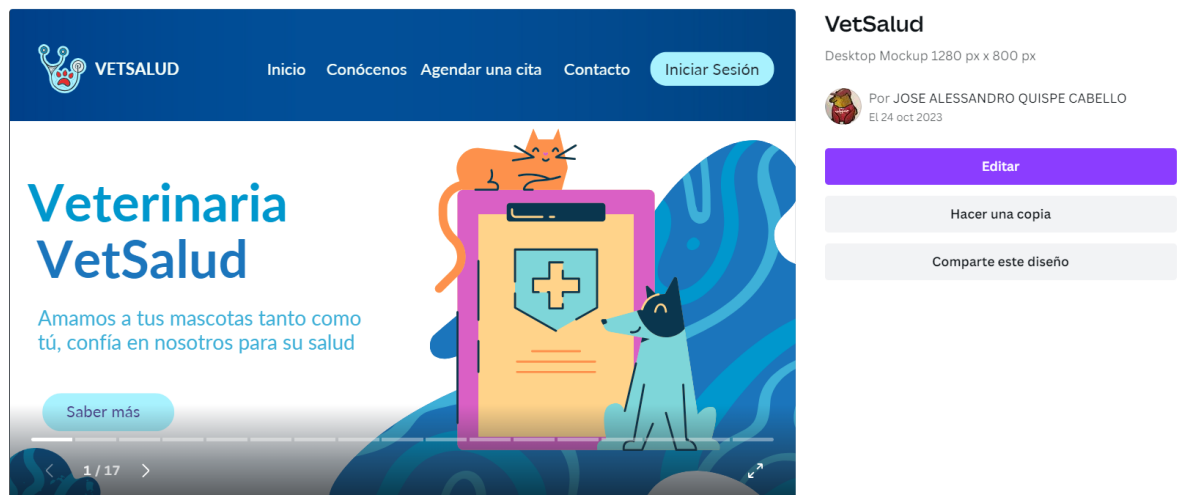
VETSALUD

Inicio Conócenos Agendar una cita Contacto Iniciar Sesión

Veterinaria VetSalud

Amamos a tus mascotas tanto como tú, confía en nosotros para su salud

Saber más

1 / 17

VetSalud

Desktop Mockup 1280 px x 800 px

Por JOSE ALESSANDRO QUISPE CABELLO
El 24 oct 2023

Editar

Hacer una copia

Comparte este diseño